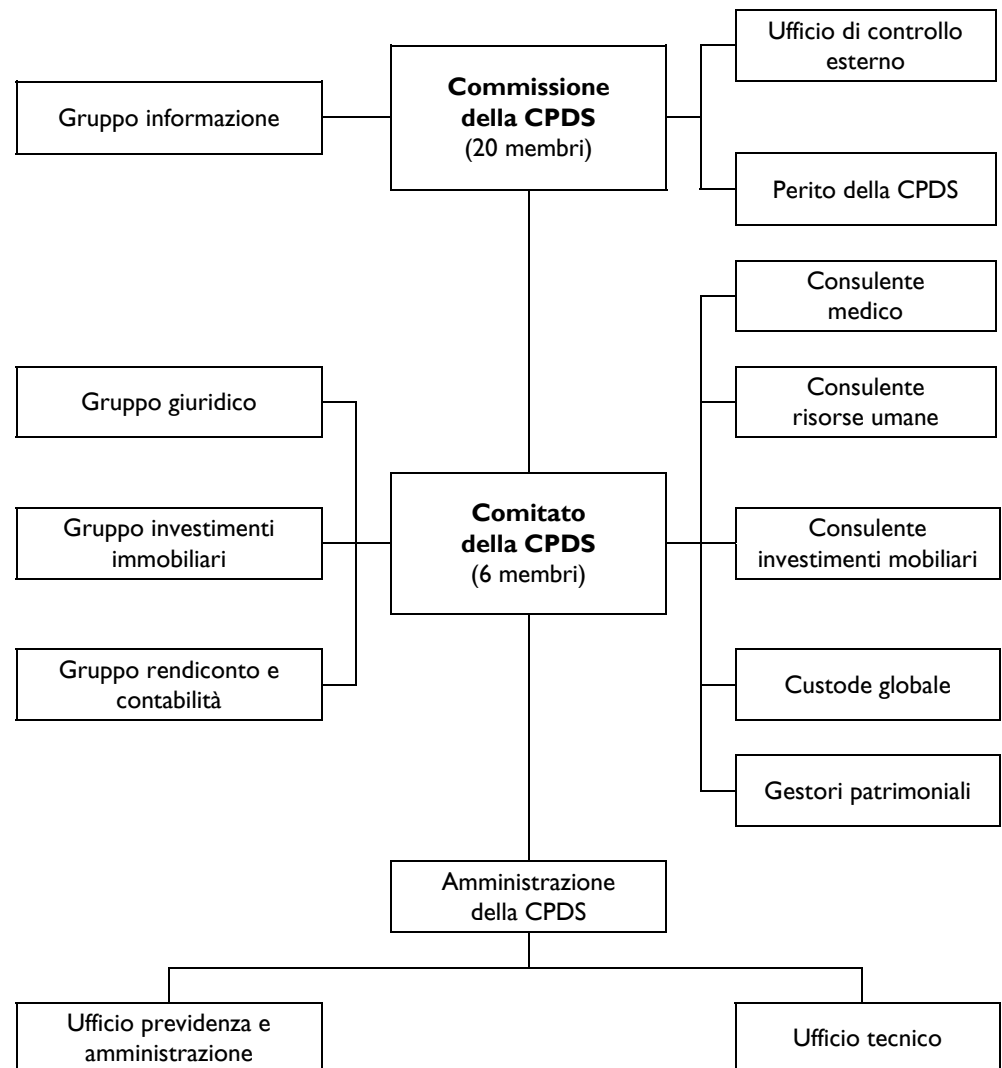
Gruppo informazione

**Commissione della CPDS**
(20 membri)

Ufficio di controllo esterno

Perito della CPDS

Gruppo giuridico

Gruppo investimenti immobiliari

Gruppo rendiconto e contabilità

**Comitato della CPDS**
(6 membri)

Consulente medico

Consulente risorse umane

Consulente investimenti mobiliari

Custode globale

Gestori patrimoniali

Amministrazione della CPDS

Ufficio previdenza e amministrazione

Ufficio tecnico